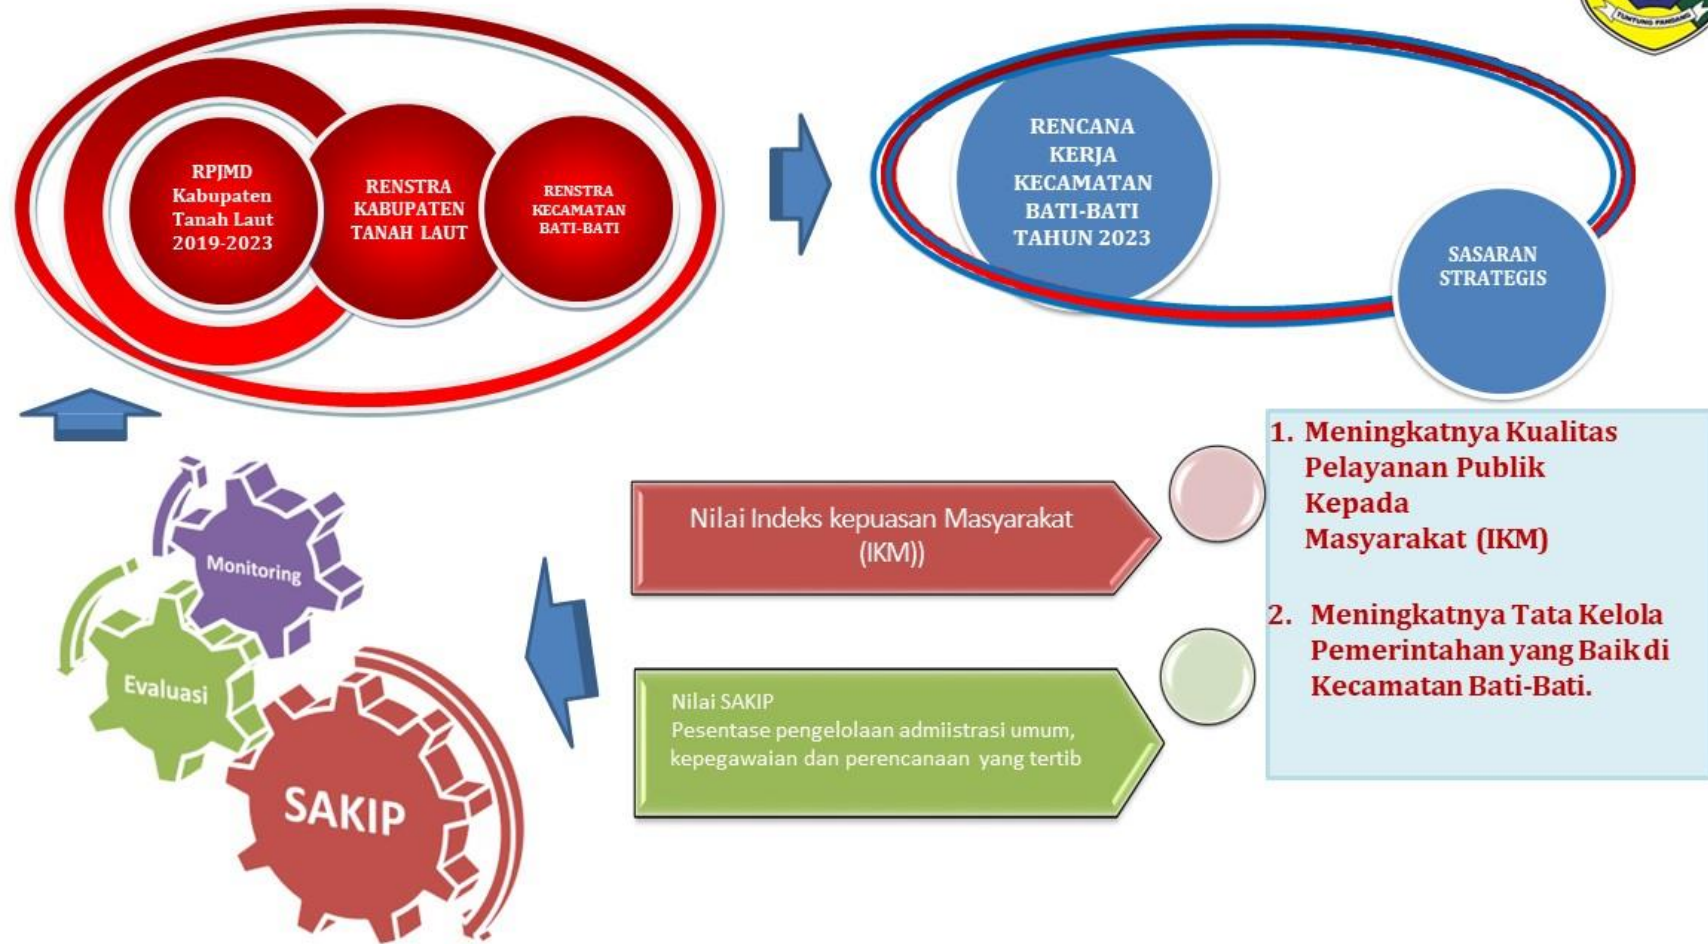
TUNTUNG PANDANG

RPJMD Kabupaten Tanah Laut 2019-2023

RENSTRA KABUPATEN TANAH LAUT

RENSTRA KECAMATAN BATI-BATI

RENCANA KERJA KECAMATAN BATI-BATI TAHUN 2023

SASARAN STRATEGIS

1. Meningkatnya Kualitas Pelayanan Publik Kepada Masyarakat (IKM)

2. Meningkatnya Tata Kelola Pemerintahan yang Baik di Kecamatan Bati-Bati.

Nilai Indeks kepuasan Masyarakat (IKM))

Nilai SAKIP
Pesentase pengelolaan admiistrasi umum, kepegawaian dan perencanaan yang tertib

Monitoring

Evaluasi

SAKIP